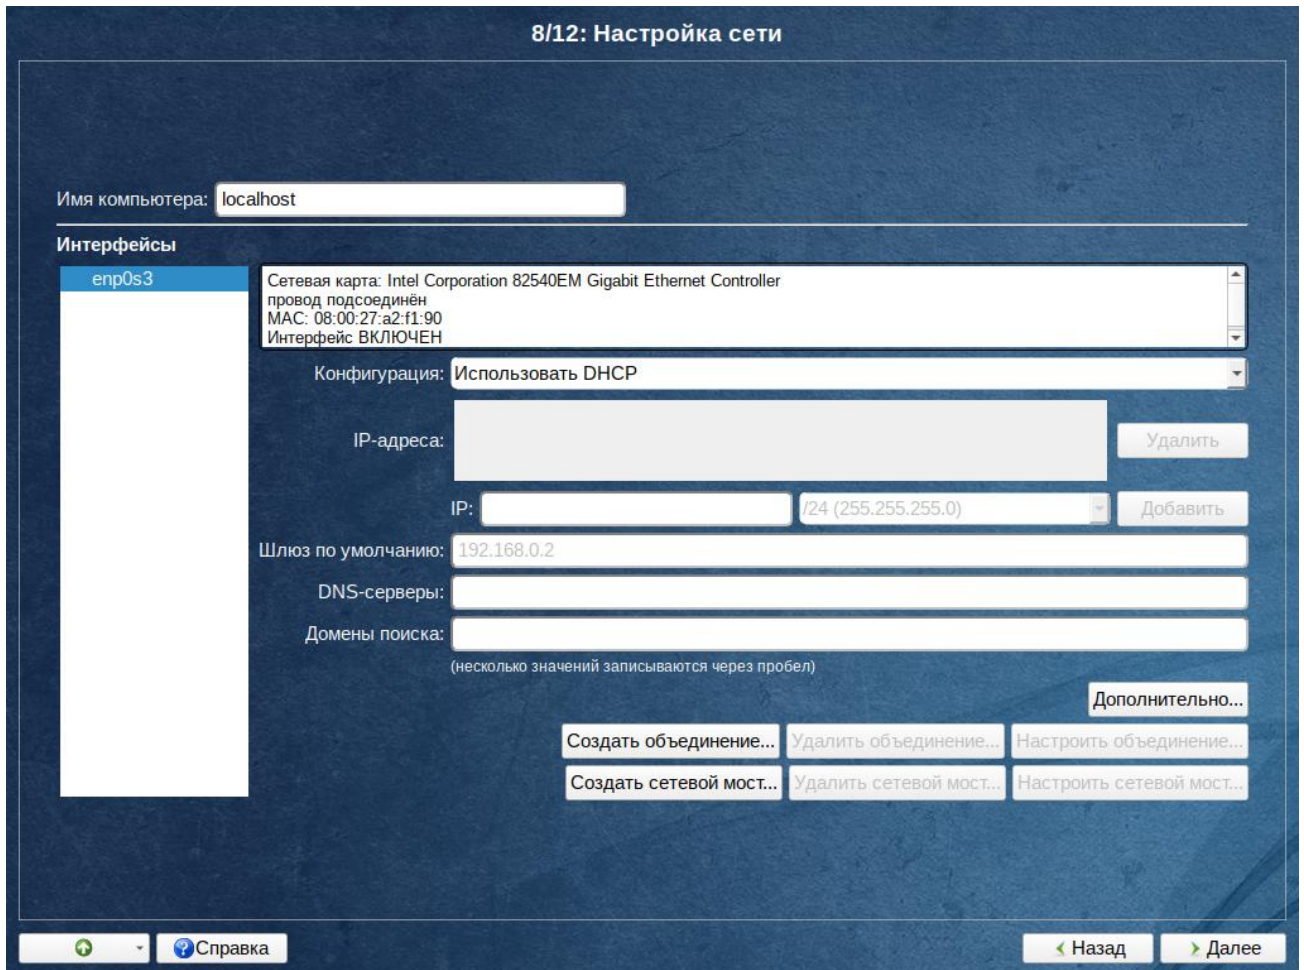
8/12: Настройка сети

Имя компьютера: localhost

Интерфейсы

enp0s3

Сетевая карта: Intel Corporation 82540EM Gigabit Ethernet Controller
провод подсоединён
MAC: 08:00:27:a2:f1:90
Интерфейс ВКЛЮЧЕН

Конфигурация: Использовать DHCP

IP-адреса:

Удалить

IP: /24 (255.255.255.0) Добавить

Шлюз по умолчанию: 192.168.0.2

DNS-серверы:

Домены поиска:

(несколько значений записываются через пробел)

Дополнительно...

Создать объединение... Удалить объединение... Настроить объединение...

Создать сетевой мост... Удалить сетевой мост... Настроить сетевой мост...

Справка

Назад Далее